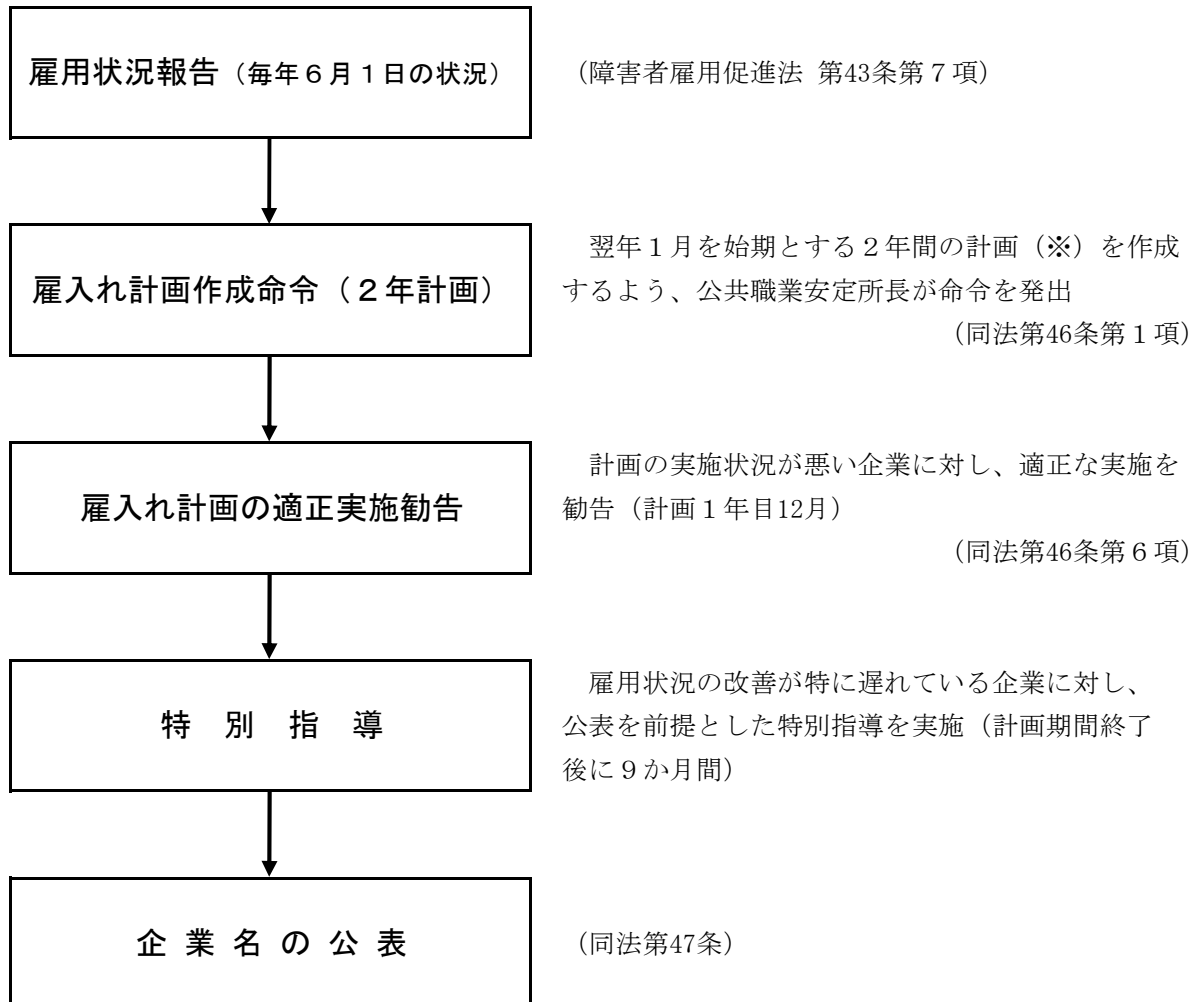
雇用状況報告（毎年６月１日の状況）

（障害者雇用促進法 第43条第７項）

雇入れ計画作成命令（２年計画）

翌年１月を始期とする２年間の計画（※）を作成するよう、公共職業安定所長が命令を発出
（同法第46条第１項）

雇入れ計画の適正実施勧告

計画の実施状況が悪い企業に対し、適正な実施を勧告（計画１年目12月）
（同法第46条第６項）

特 別 指 導

雇用状況の改善が特に遅れている企業に対し、公表を前提とした特別指導を実施（計画期間終了後に９か月間）

企 業 名 の 公 表

（同法第47条）